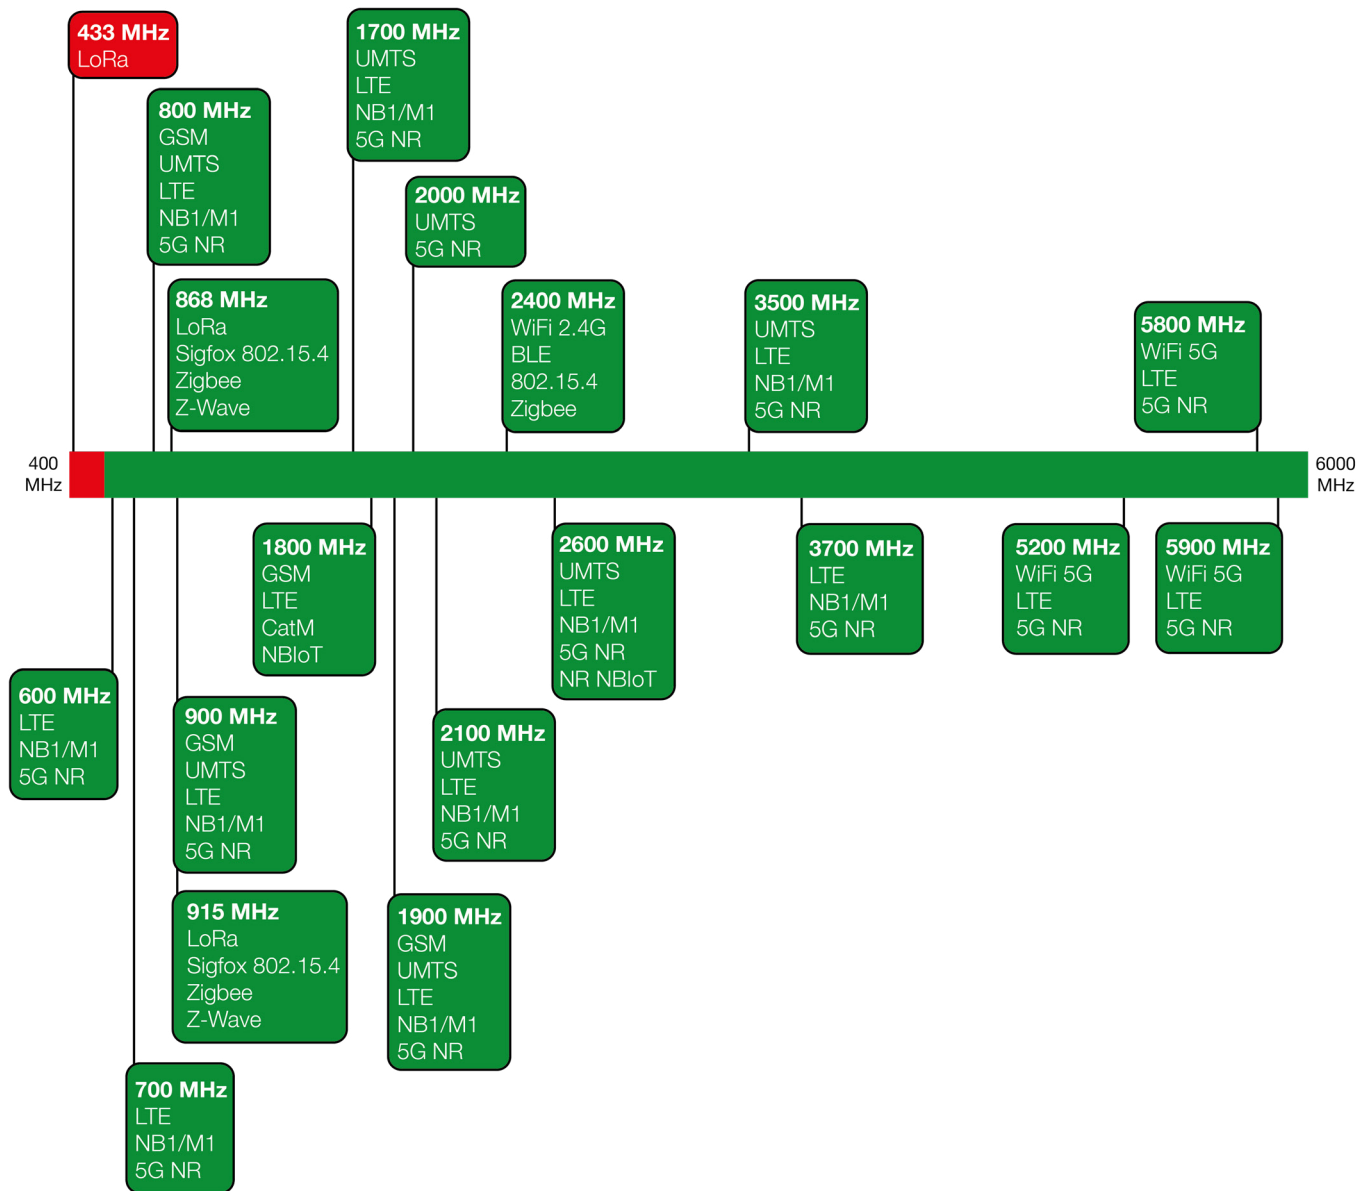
433 MHz
LoRa

1700 MHz
UMTS
LTE
NB1/M1
5G NR

800 MHz
GSM
UMTS
LTE
NB1/M1
5G NR

2000 MHz
UMTS
5G NR

868 MHz
LoRa
Sigfox 802.15.4
Zigbee
Z-Wave

2400 MHz
WiFi 2.4G
BLE
802.15.4
Zigbee

3500 MHz
UMTS
LTE
NB1/M1
5G NR

5800 MHz
WiFi 5G
LTE
5G NR

400 MHz

6000 MHz

1800 MHz
GSM
LTE
CatM
NBIoT

2600 MHz
UMTS
LTE
NB1/M1
5G NR
NR NBIoT

3700 MHz
LTE
NB1/M1
5G NR

5200 MHz
WiFi 5G
LTE
5G NR

5900 MHz
WiFi 5G
LTE
5G NR

600 MHz
LTE
NB1/M1
5G NR

900 MHz
GSM
UMTS
LTE
NB1/M1
5G NR

2100 MHz
UMTS
LTE
NB1/M1
5G NR

915 MHz
LoRa
Sigfox 802.15.4
Zigbee
Z-Wave

1900 MHz
GSM
UMTS
LTE
NB1/M1
5G NR

700 MHz
LTE
NB1/M1
5G NR